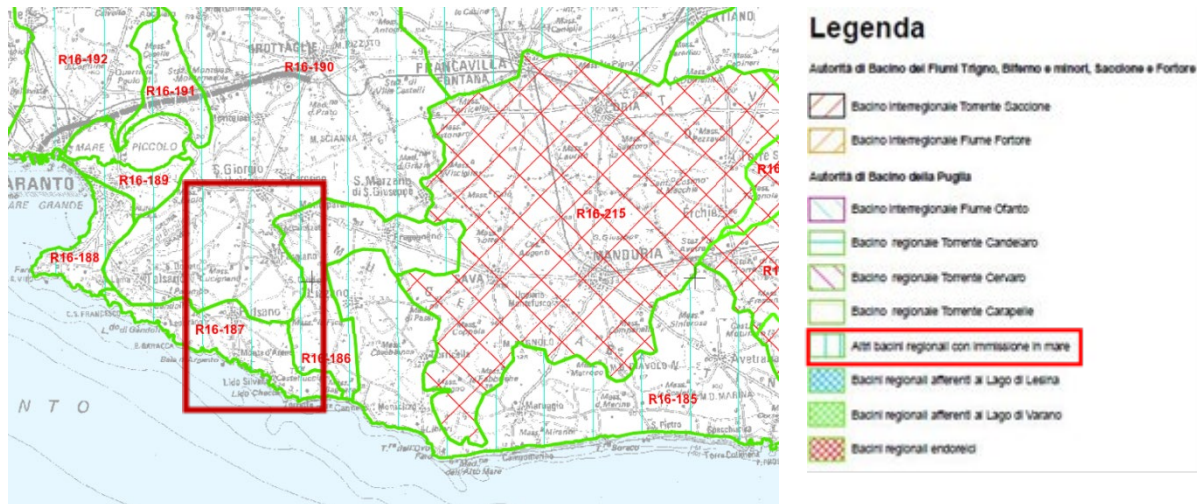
R16-192
R16-191
R16-190
GROTTAGLIE
FRANCAVILLA FONTANA
MARE PICCOLO
R16-189
ARANTO
ARE GRANDE
S. Giorgio
S. Marzano di S. Giuseppe
R16-215
MANDURIA
R16-188
SAVA
R16-187
R16-186
R16-185
N T O
Lido Silvana

Legenda

Autorità di Bacino dei Fiumi Trigno, Biferno e minori, Saccione e Fortore

Bacino interregionale Torrente Saccione

Bacino interregionale Fiume Fortore

Autorità di Bacino della Puglia

Bacino interregionale Fiume Ofanto

Bacino regionale Torrente Candelaro

Bacino regionale Torrente Cervaro

Bacino regionale Torrente Carapelle

Altri bacini regionali con immissione in mare

Bacini regionali afferenti al Lago di Lesina

Bacini regionali afferenti al Lago di Varano

Bacini regionali endoreici